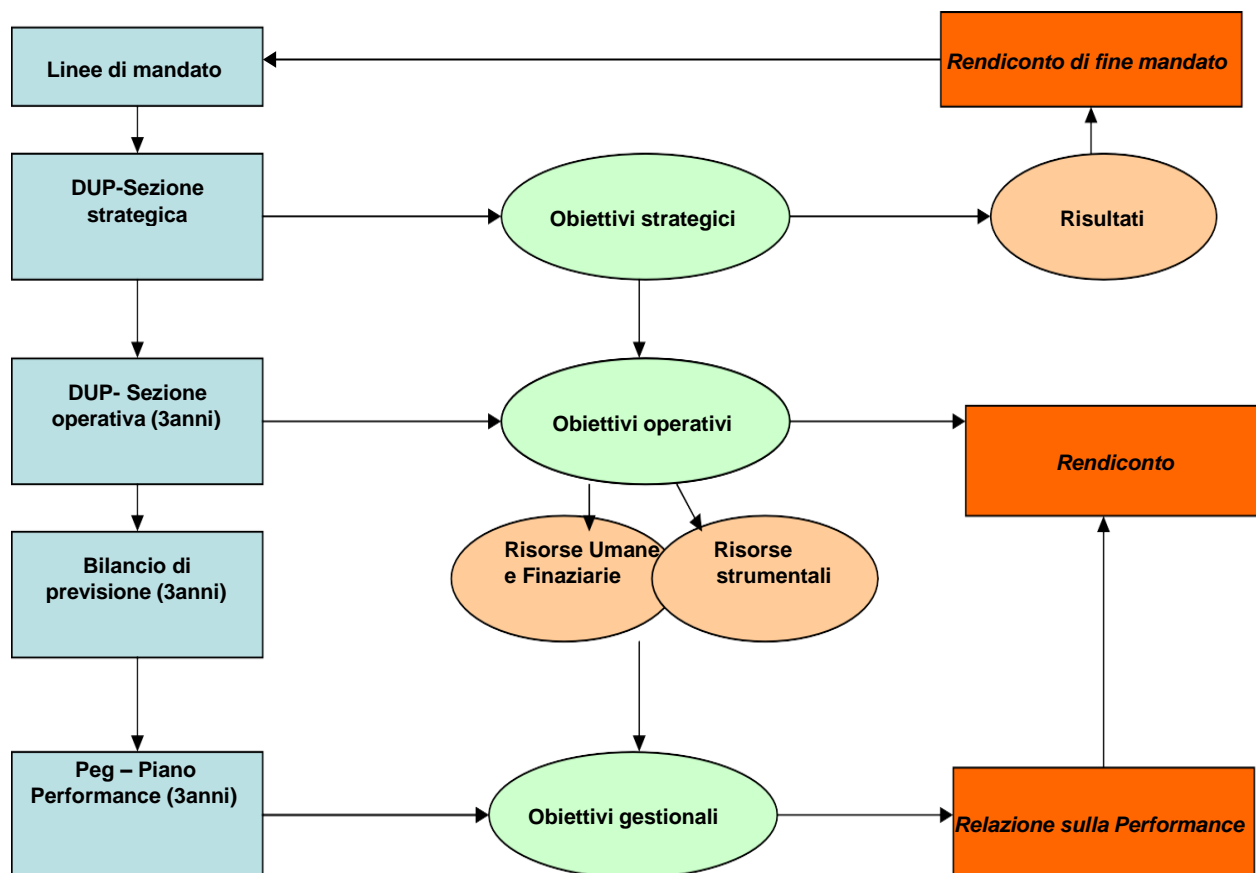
Linee di mandato

Rendiconto di fine mandato

DUP-Sezione strategica

Obiettivi strategici

Risultati

DUP- Sezione operativa (3anni)

Obiettivi operativi

Rendiconto

Risorse Umane e Finaziarie

Risorse strumentali

Bilancio di previsione (3anni)

Peg – Piano Performance (3anni)

Obiettivi gestionali

Relazione sulla Performance